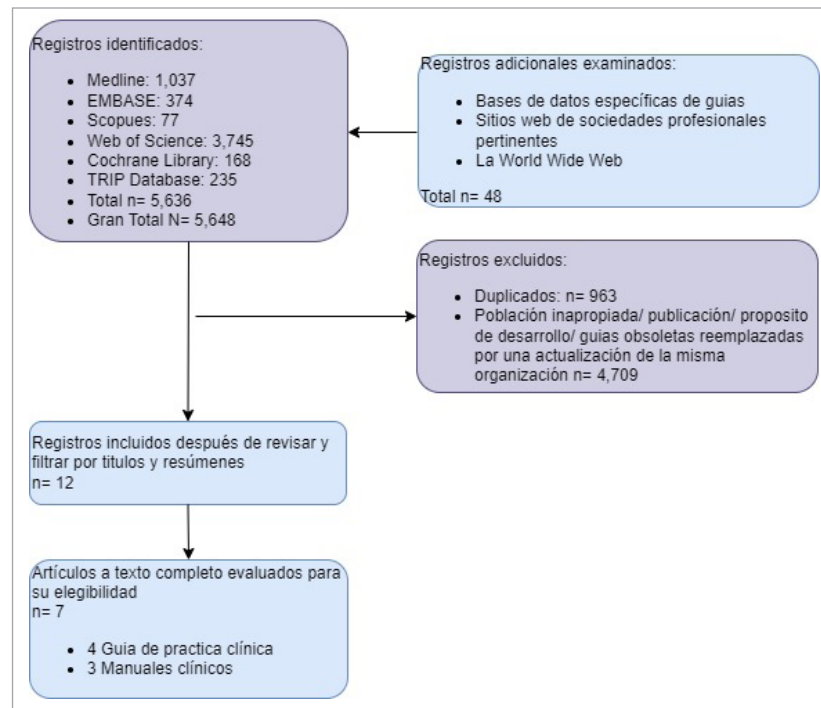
Registros identificados:

- Medline: 1,037
- EMBASE: 374
- Scopues: 77
- Web of Science: 3,745
- Cochrane Library: 168
- TRIP Database: 235
- Total n= 5,636
- Gran Total N= 5,648

Registros adicionales examinados:

- Bases de datos específicas de guias
- Sitios web de sociedades profesionales pertinentes
- La World Wide Web

Total n= 48

Registros excluidos:

- Duplicados: n= 963
- Población inapropiada/ publicación/ proposito de desarrollo/ guias obsoletas reemplazadas por una actualización de la misma organización n= 4,709

Registros incluidos después de revisar y filtrar por titulos y resúmenes
n= 12

Artículos a texto completo evaluados para su elegibilidad
n= 7

- 4 Guia de practica clínica
- 3 Manuales clínicos